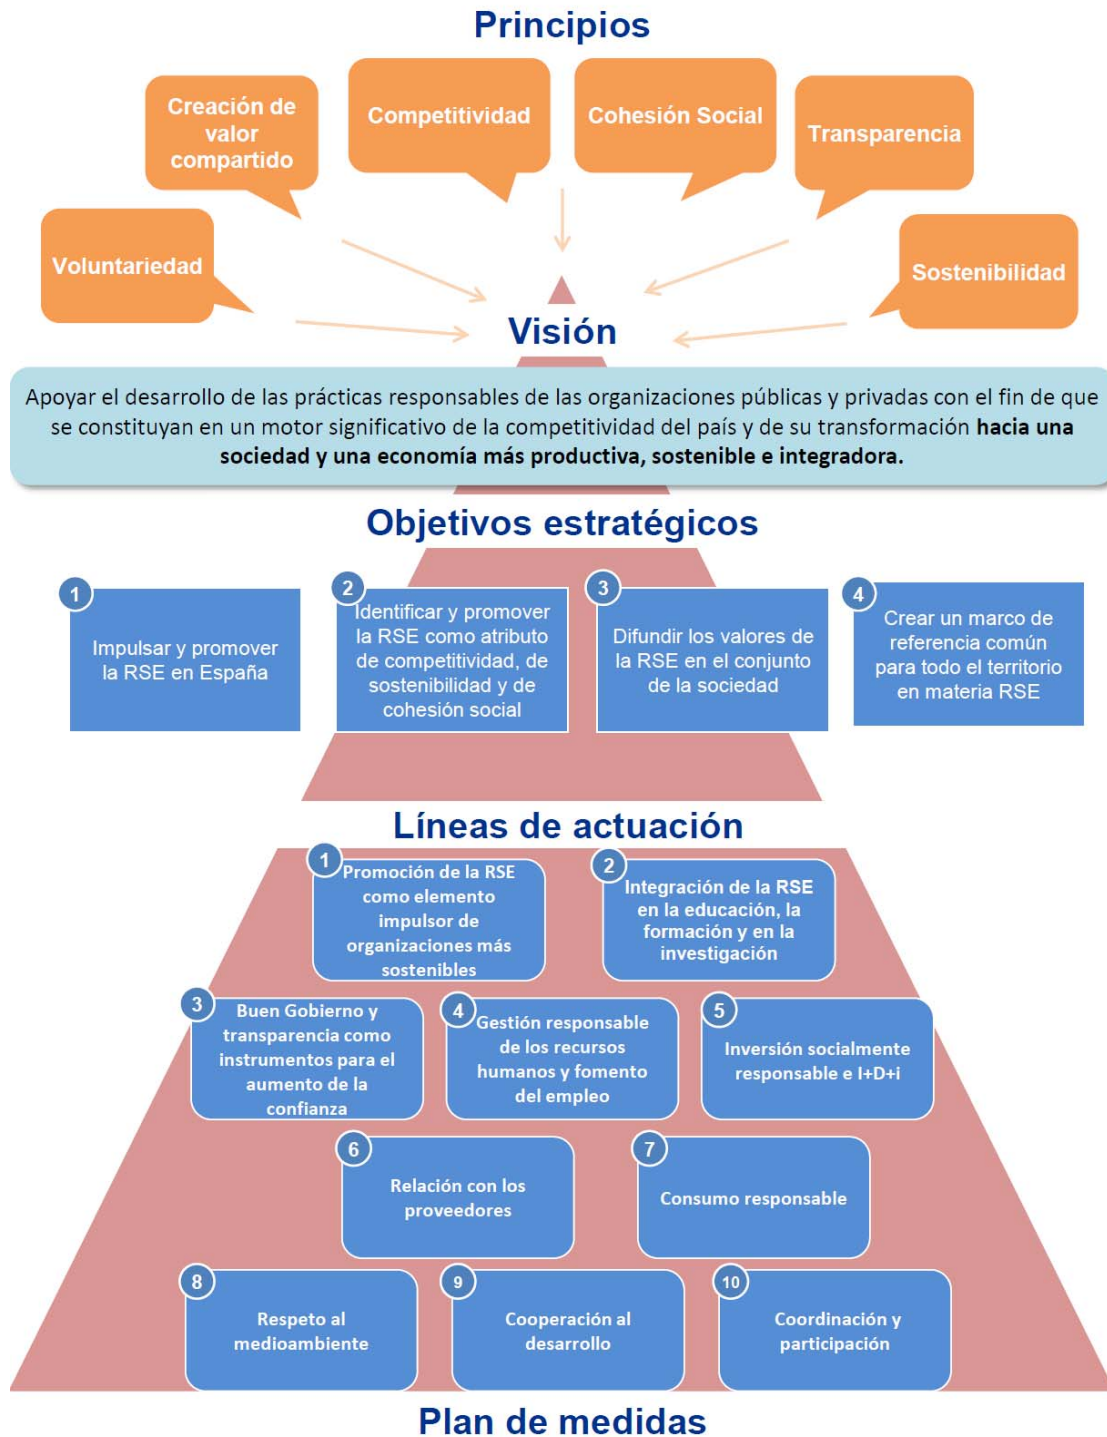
Principios

Creación de valor compartido

Competitividad

Cohesión Social

Transparencia

Voluntariedad

Sostenibilidad

Visión

Apoyar el desarrollo de las prácticas responsables de las organizaciones públicas y privadas con el fin de que se constituyan en un motor significativo de la competitividad del país y de su transformación **hacia una sociedad y una economía más productiva, sostenible e integradora.**

Objetivos estratégicos

1 Impulsar y promover la RSE en España

2 Identificar y promover la RSE como atributo de competitividad, de sostenibilidad y de cohesión social

3 Difundir los valores de la RSE en el conjunto de la sociedad

4 Crear un marco de referencia común para todo el territorio en materia RSE

Líneas de actuación

1 Promoción de la RSE como elemento impulsor de organizaciones más sostenibles

2 Integración de la RSE en la educación, la formación y en la investigación

3 Buen Gobierno y transparencia como instrumentos para el aumento de la confianza

4 Gestión responsable de los recursos humanos y fomento del empleo

5 Inversión socialmente responsable e I+D+i

6 Relación con los proveedores

7 Consumo responsable

8 Respeto al medioambiente

9 Cooperación al desarrollo

10 Coordinación y participación

Plan de medidas